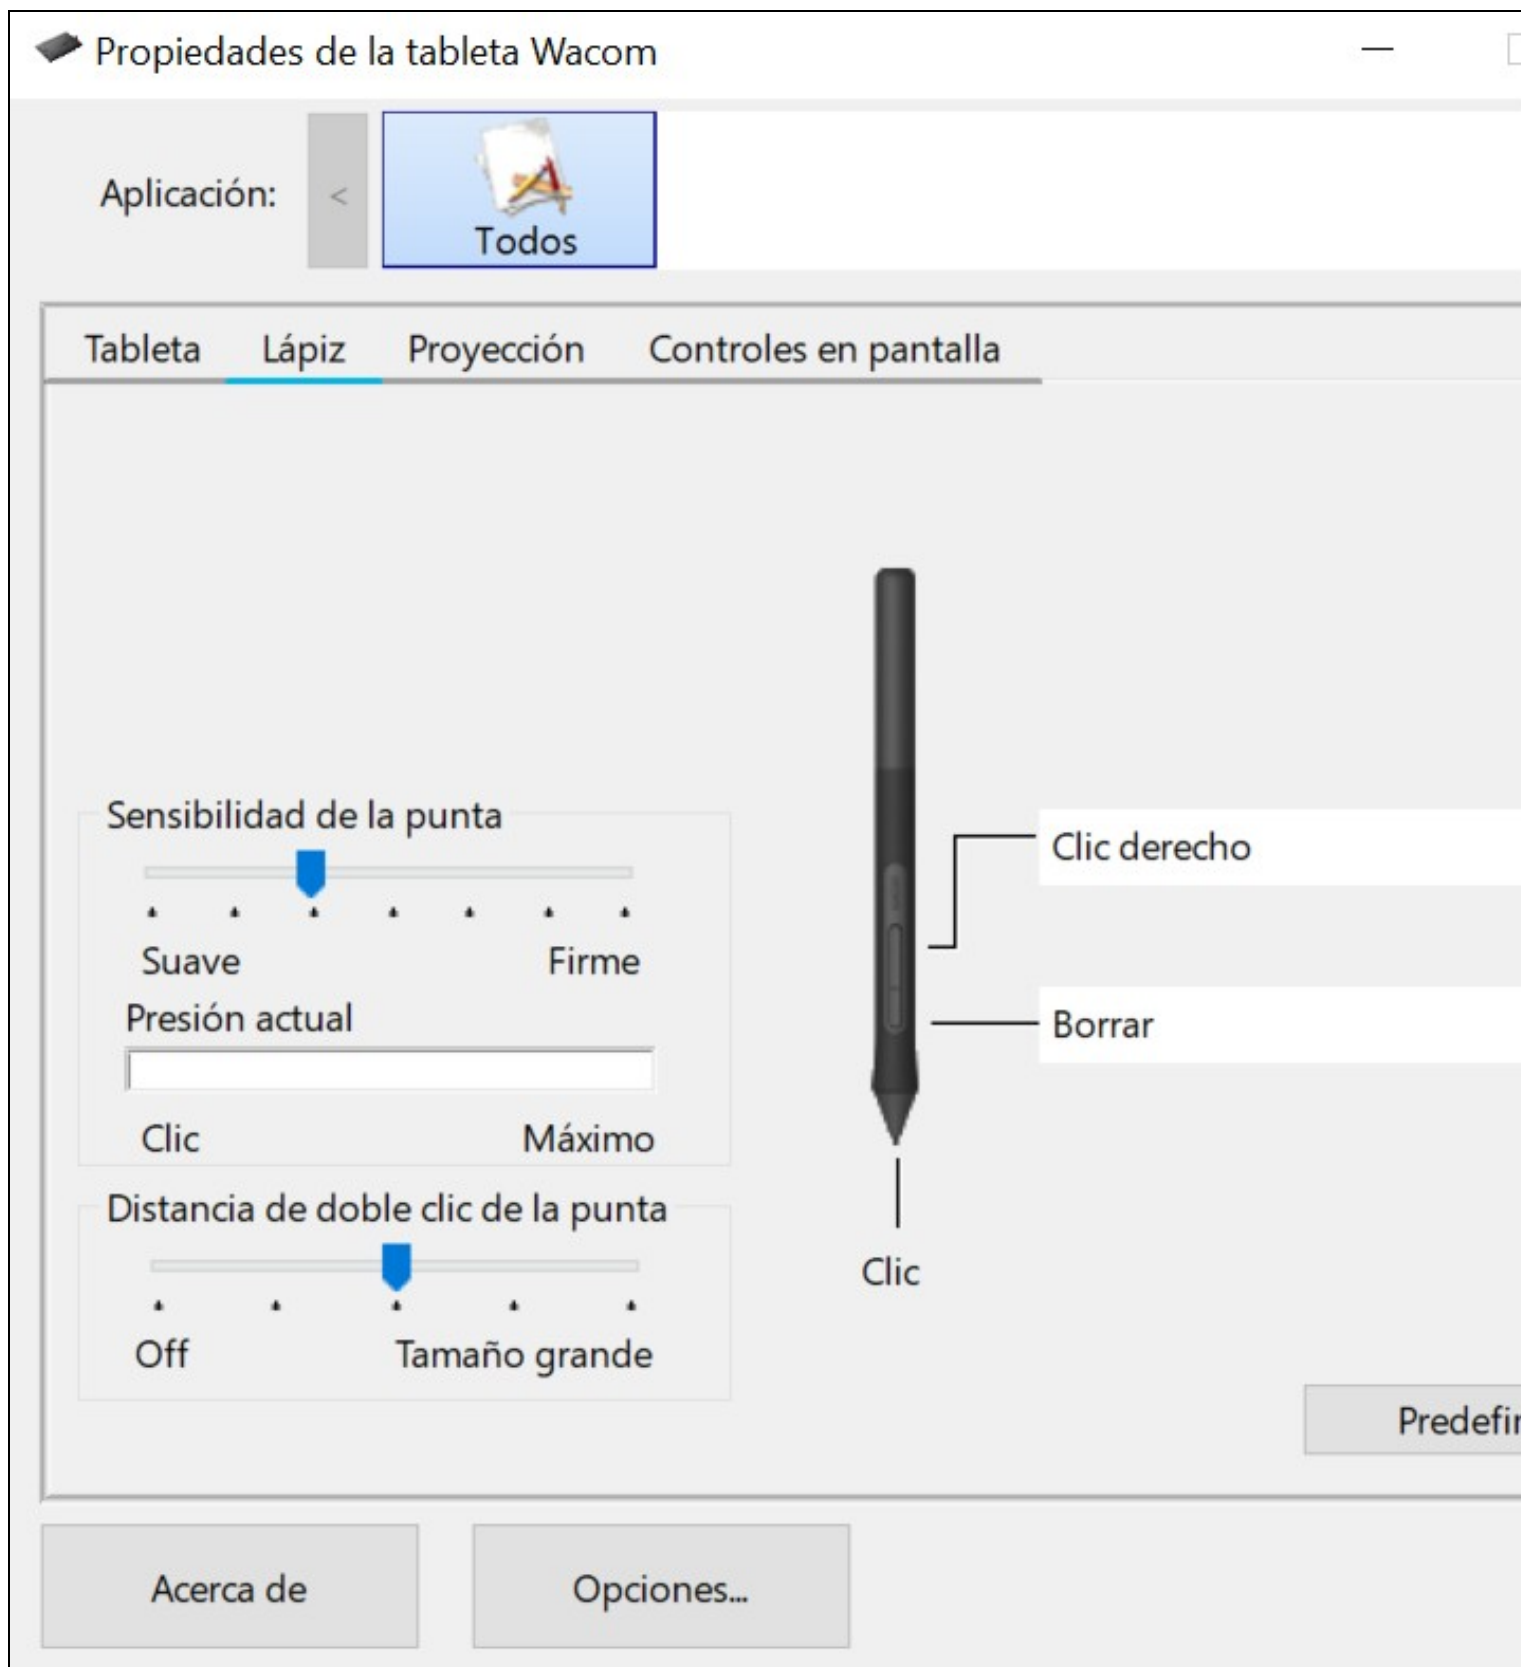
Propiedades de la tableta Wacom

Aplicación: <

Todos

Tableta Lápiz Proyección Controles en pantalla

Sensibilidad de la punta

Suave Firme

Presión actual

Clic Máximo

Distancia de doble clic de la punta

Off Tamaño grande

Clic derecho

Borrar

Clic

Predefi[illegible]

Acerca de

Opciones...